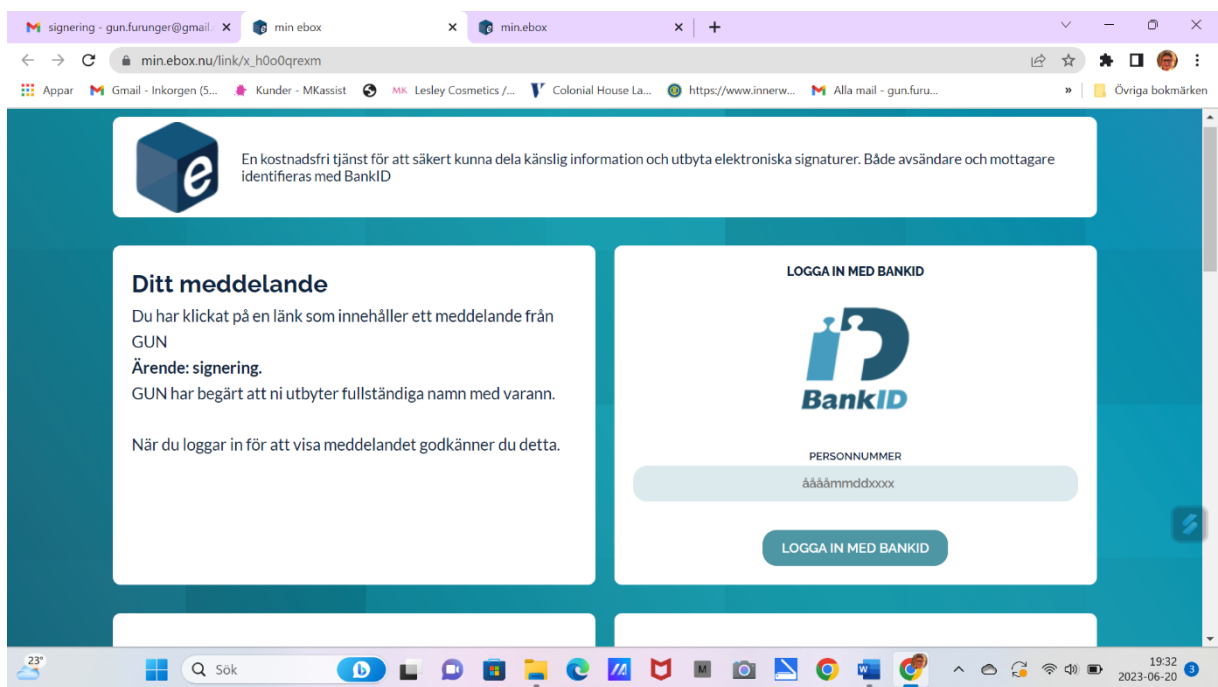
signering - gun.furunger@gmail. ×
min ebox ×
min.ebox ×
+

min.ebox.nu/link/x_h0o0qrexm

Appar  Gmail - Inkorgen (5...  Kunder - MKassist  Lesley Cosmetics /...  Colonial House La...  https://www.innerw...  Alla mail - gun.furu...  »  Övriga bokmärken

En kostnadsfri tjänst för att säkert kunna dela känslig information och utbyta elektroniska signaturer. Både avsändare och mottagare identifieras med BankID

Ditt meddelande

Du har klickat på en länk som innehåller ett meddelande från GUN

Ärende: signering.

GUN har begärt att ni utbyter fullständiga namn med varann.

När du loggar in för att visa meddelandet godkänner du detta.

LOGGA IN MED BANKID

BankID

PERSONNUMMER

ååååmmddxxxx

LOGGA IN MED BANKID

23°
Sök
19:32
2023-06-20
3